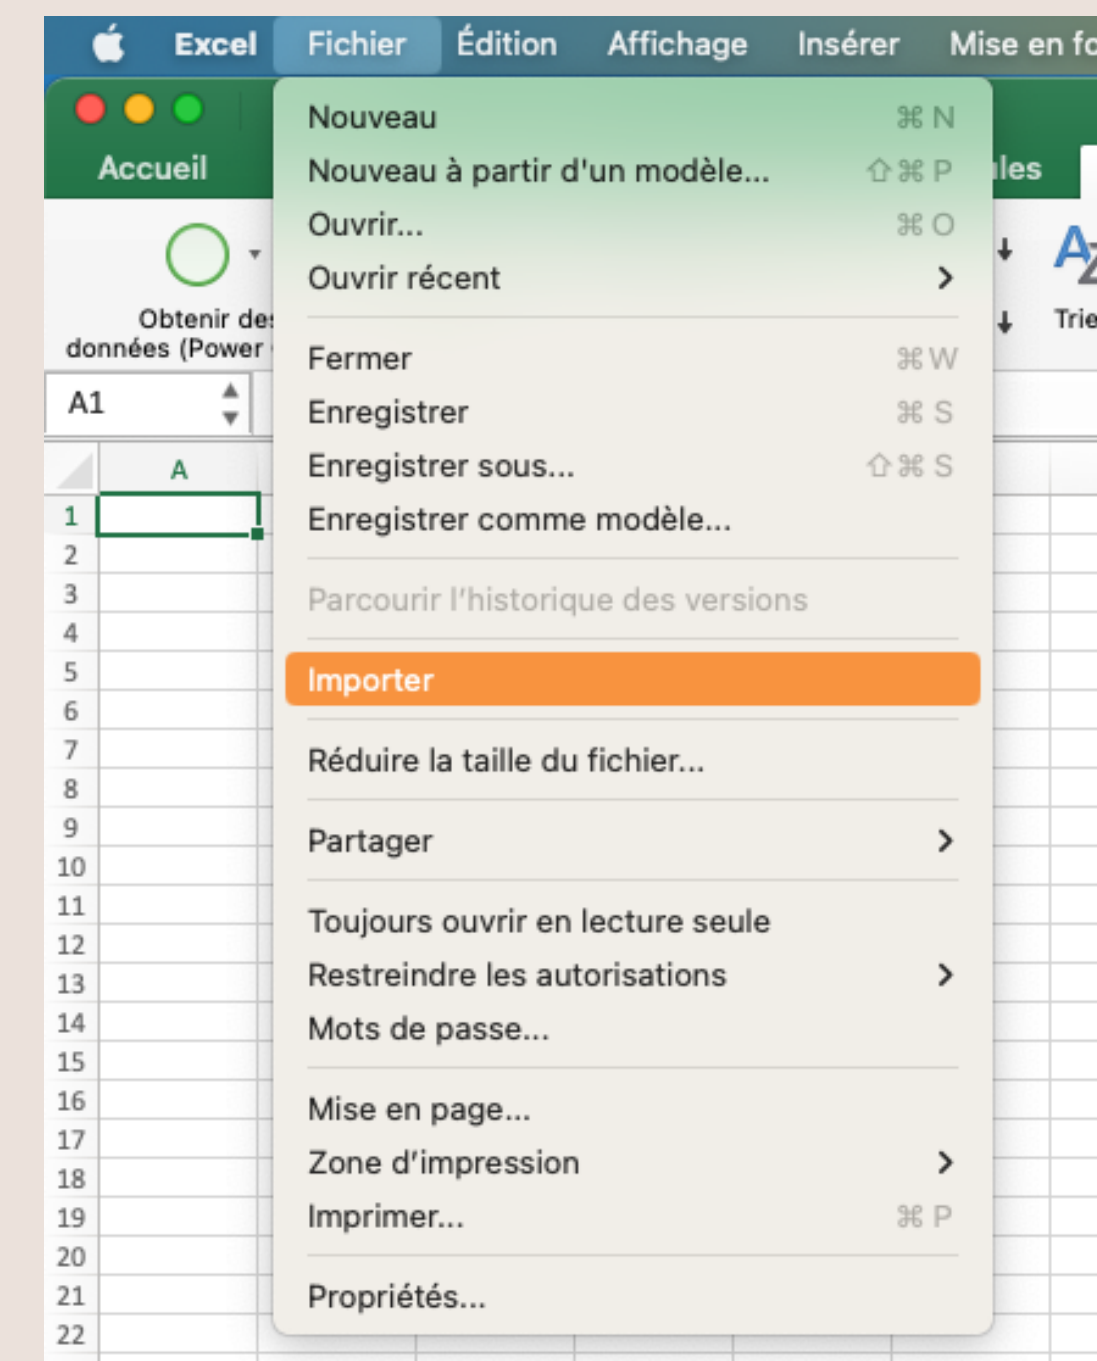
Excel Fichier Édition Affichage Insérer Mise en fo

Accueil

Obtenir des données (Power

A1

A

1
2
3
4
5
6
7
8
9
10
11
12
13
14
15
16
17
18
19
20
21
22

Nouveau ⌘ N
Nouveau à partir d'un modèle... ⇧⌘ P
Ouvrir... ⌘ O
Ouvrir récent >

Fermer ⌘ W
Enregistrer ⌘ S
Enregistrer sous... ⇧⌘ S
Enregistrer comme modèle...

Parcourir l'historique des versions

Importer

Réduire la taille du fichier...

Partager >

Toujours ouvrir en lecture seule
Restreindre les autorisations >
Mots de passe...

Mise en page...
Zone d'impression >
Imprimer... ⌘ P

Propriétés...

les

Trie